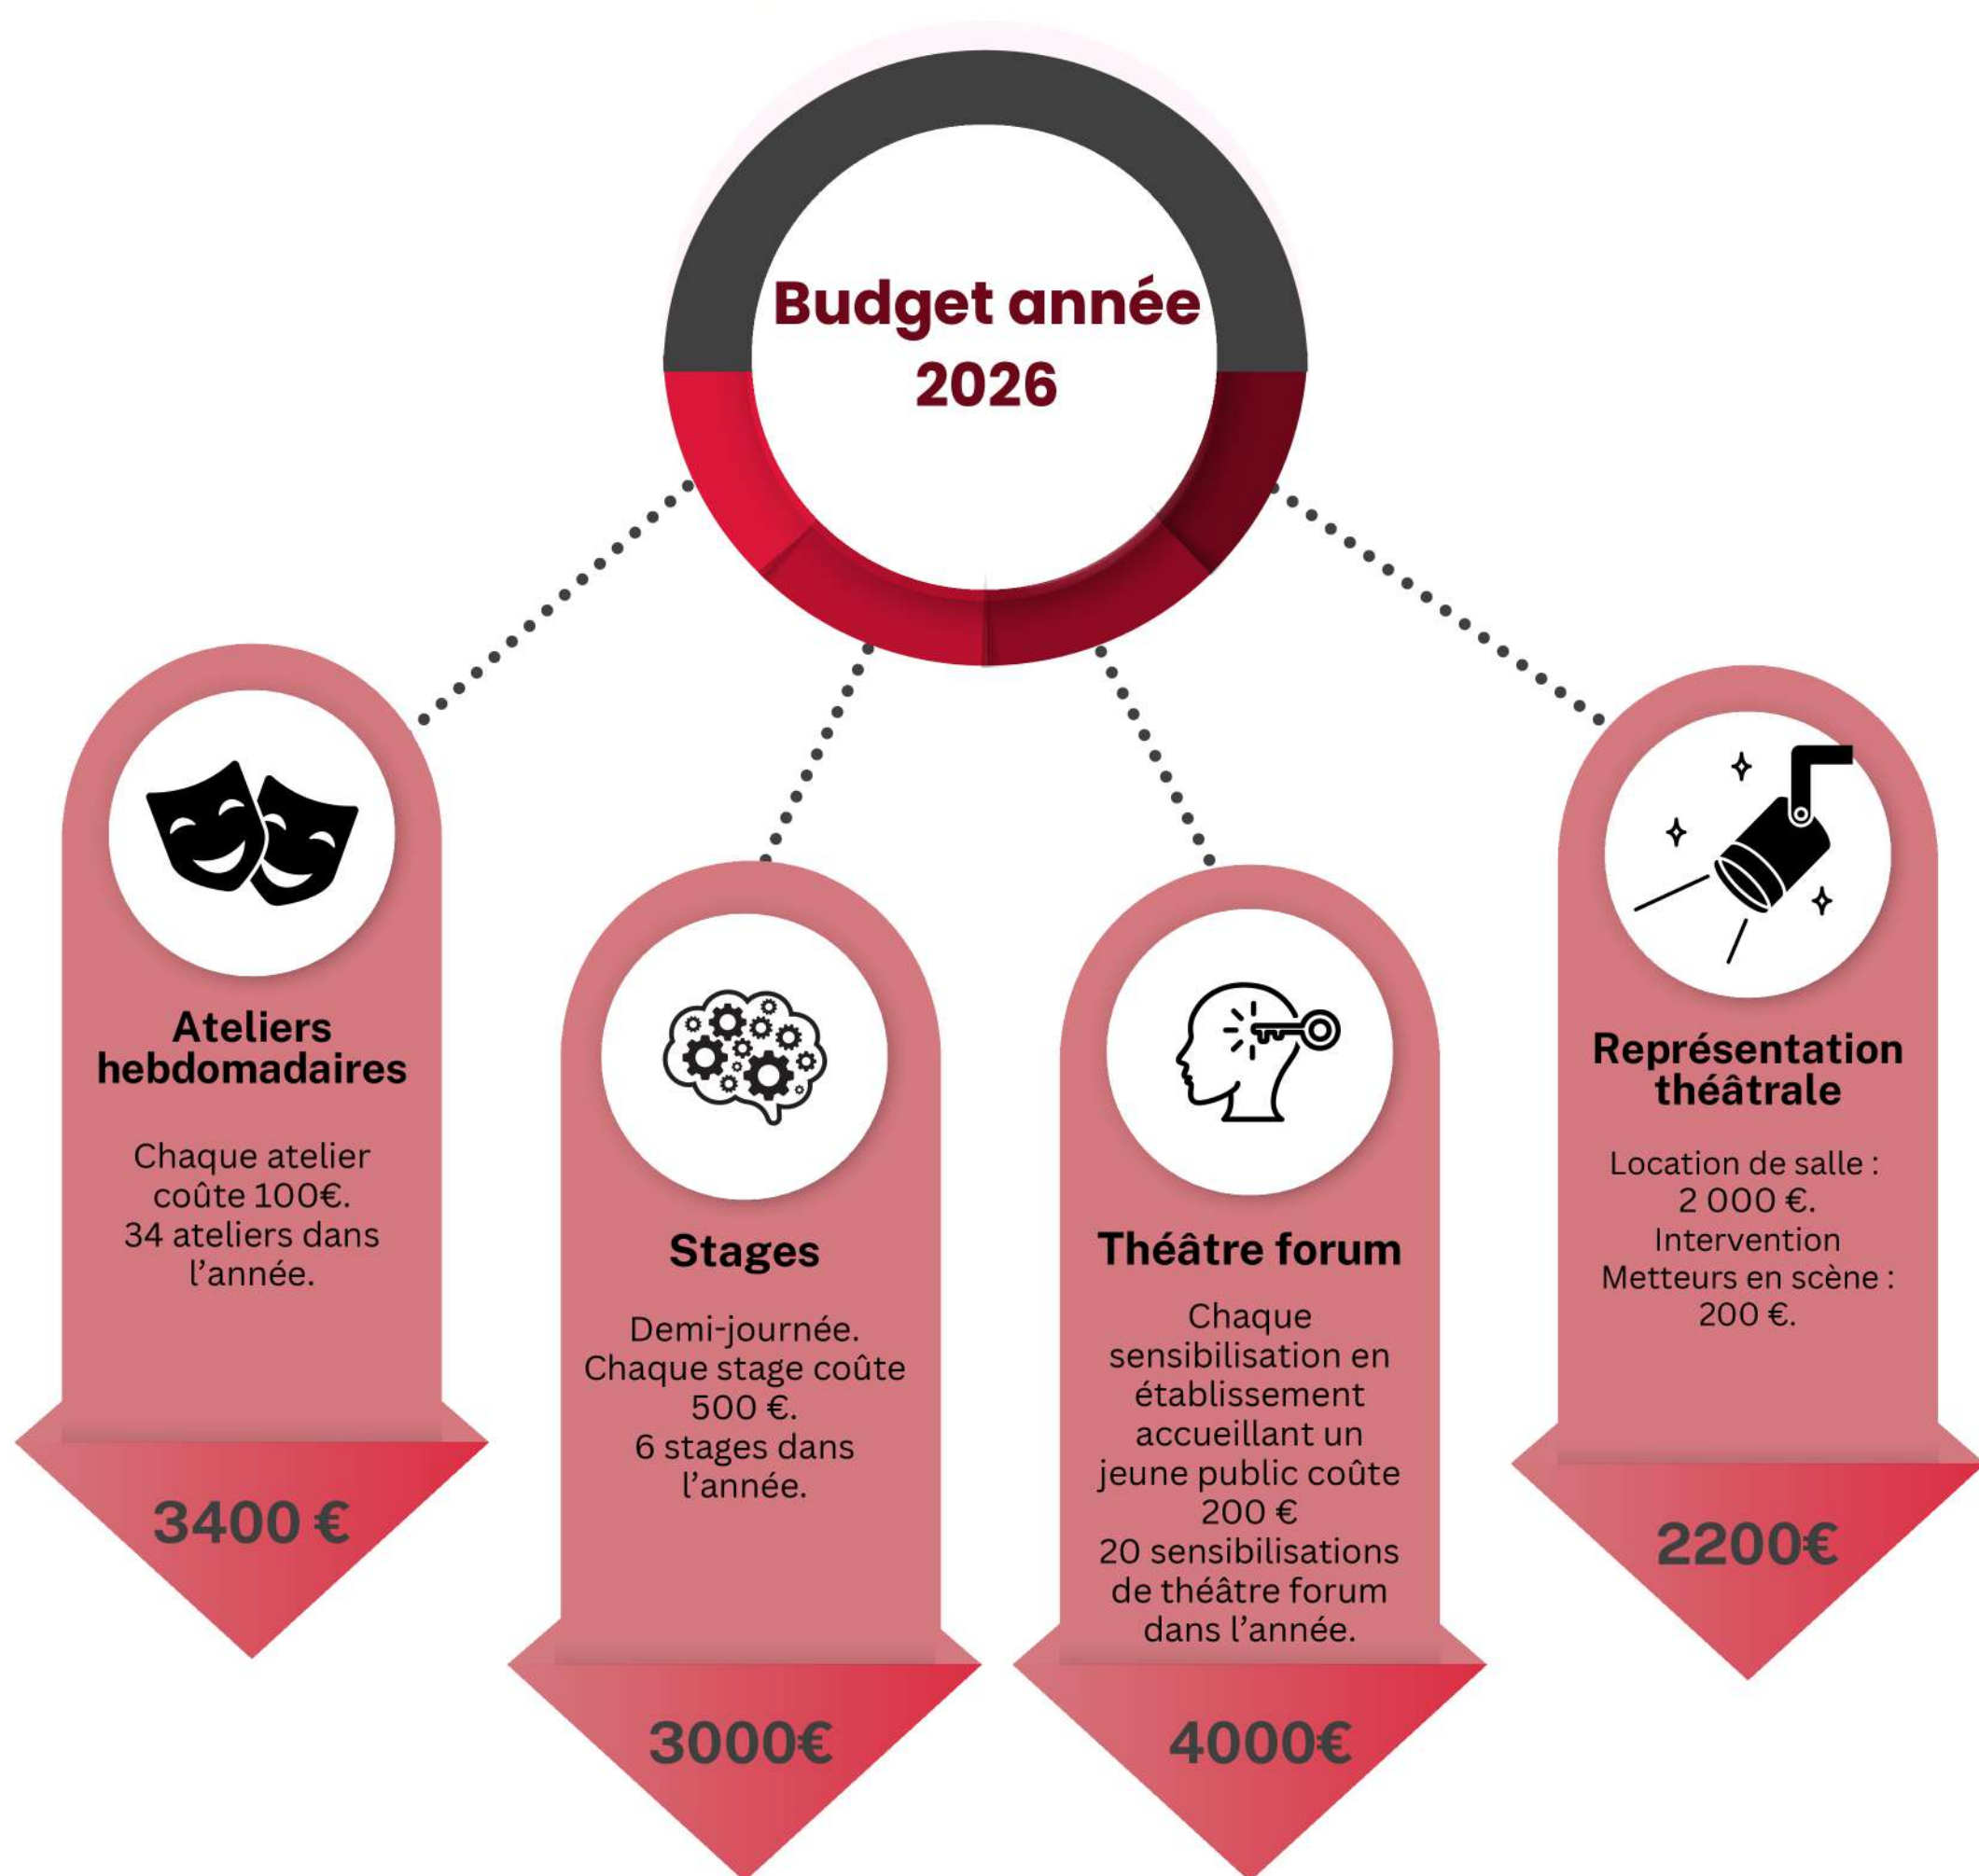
Budget année 2026

Ateliers hebdomadaires

Chaque atelier coûte 100€. 34 ateliers dans l'année.

3400 €

Stages

Demi-journée. Chaque stage coûte 500 €. 6 stages dans l'année.

3000€

Théâtre forum

Chaque sensibilisation en établissement accueillant un jeune public coûte 200 € 20 sensibilisations de théâtre forum dans l'année.

4000€

Représentation théâtrale

Location de salle : 2 000 €. Intervention Metteurs en scène : 200 €.

2200€